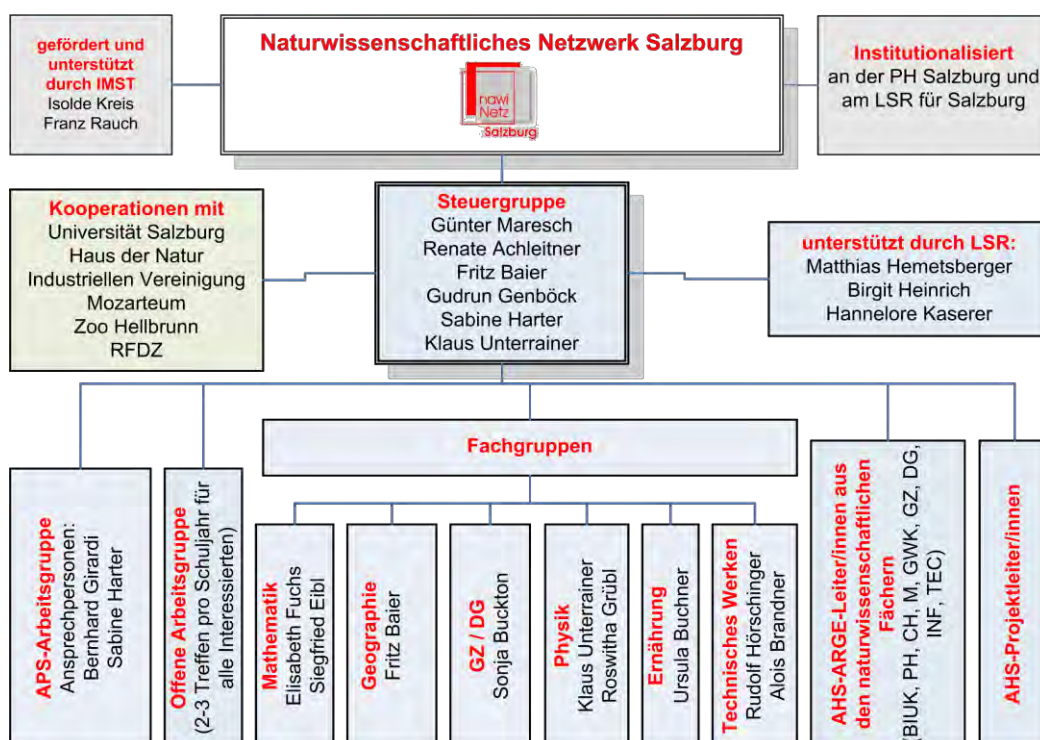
gefördert und unterstützt durch IMST
Isolde Kreis
Franz Rauch

Naturwissenschaftliches Netzwerk Salzburg

nawi Netz Salzburg

Institutionalisiert
an der PH Salzburg und am LSR für Salzburg

Kooperationen mit
Universität Salzburg
Haus der Natur
Industriellen Vereinigung
Mozarteum
Zoo Hellbrunn
RFDZ

Steuergruppe
Günter Maresch
Renate Achleitner
Fritz Baier
Gudrun Genböck
Sabine Harter
Klaus Unterrainer

unterstützt durch LSR:
Matthias Hemetsberger
Birgit Heinrich
Hannelore Kaserer

Fachgruppen

APS-Arbeitsgruppe
Ansprechpersonen:
Bernhard Girardi
Sabine Harter

Offene Arbeitsgruppe
(2-3 Treffen pro Schuljahr für alle Interessierten)

Mathematik
Elisabeth Fuchs
Siegfried Eibl

Geographie
Fritz Baier

GZ / DG
Sonja Buckton

Physik
Klaus Unterrainer
Roswitha Grübl

Ernährung
Ursula Buchner

Technisches Werken
Rudolf Hörschinger
Alois Brandner

AHS-ARGE-Leiter/innen aus den naturwissenschaftlichen Fächern
(BIUK, PH, CH, M, GWK, GZ, DG, INF, TEC)

AHS-Projektleiter/innen